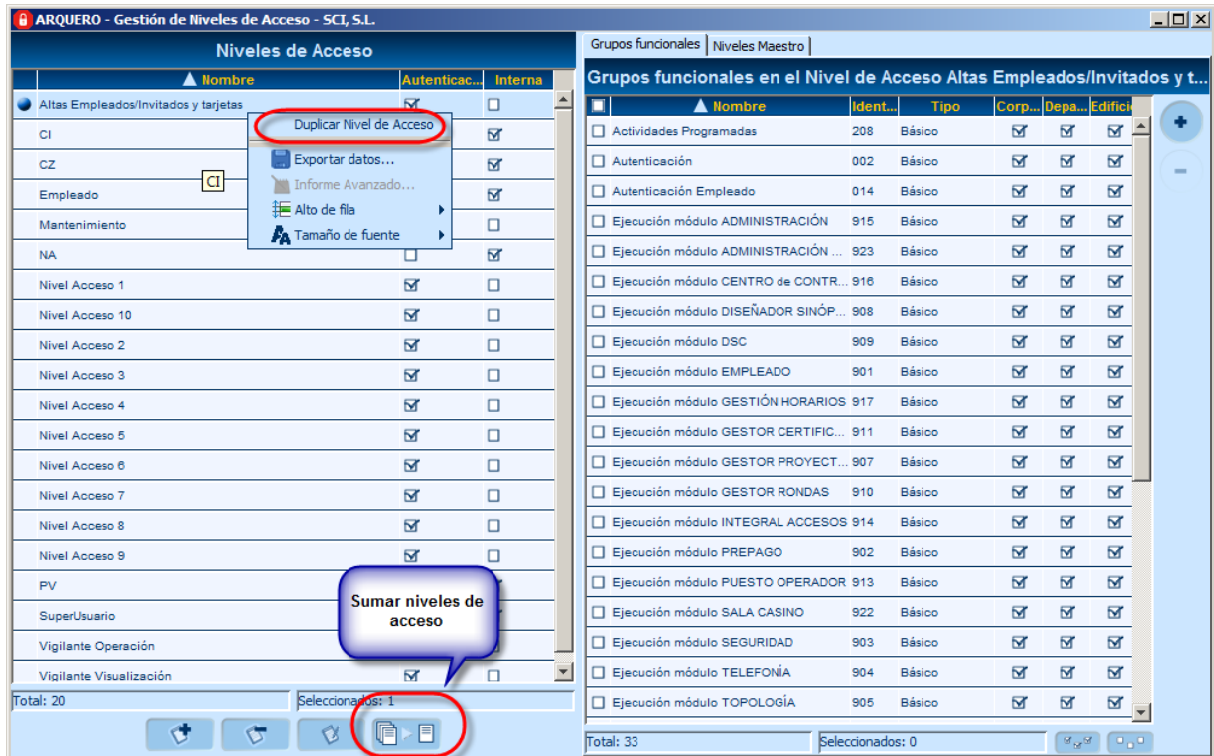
ARQUERO - Gestión de Niveles de Acceso - SCI, S.L.

Niveles de Acceso

| Nombre | Autenticac... | Interna |
|---|---|---|
| Altas Empleados/Invitados y tarjetas | ☑ | ☐ |
| CI | | ☑ |
| CZ | | ☑ |
| Empleado | | ☑ |
| Mantenimiento | | ☐ |
| NA | ☐ | ☑ |
| Nivel Acceso 1 | ☑ | ☐ |
| Nivel Acceso 10 | ☑ | ☐ |
| Nivel Acceso 2 | ☑ | ☐ |
| Nivel Acceso 3 | ☑ | ☐ |
| Nivel Acceso 4 | ☑ | ☐ |
| Nivel Acceso 5 | ☑ | ☐ |
| Nivel Acceso 6 | ☑ | ☐ |
| Nivel Acceso 7 | ☑ | ☐ |
| Nivel Acceso 8 | ☑ | ☐ |
| Nivel Acceso 9 | ☑ | ☐ |
| PV | | |
| SuperUsuario | | |
| Vigilante Operación | | |
| Vigilante Visualización | ☑ | ☐ |

CI

Duplicar Nivel de Acceso
Exportar datos...
Informe Avanzado...
Alto de fila
Tamaño de fuente

Sumar niveles de acceso

Total: 20
Seleccionados: 1

Grupos funcionales
Niveles Maestro

Grupos funcionales en el Nivel de Acceso Altas Empleados/Invitados y t...

| Nombre | Ident... | Tipo | Corp... | Depa... | Edifici |
|---|---|---|---|---|---|
| Actividades Programadas | 208 | Básico | ☑ | ☑ | ☑ |
| Autenticación | 002 | Básico | ☑ | ☑ | ☑ |
| Autenticación Empleado | 014 | Básico | ☑ | ☑ | ☑ |
| Ejecución módulo ADMINISTRACIÓN | 915 | Básico | ☑ | ☑ | ☑ |
| Ejecución módulo ADMINISTRACIÓN ... | 923 | Básico | ☑ | ☑ | ☑ |
| Ejecución módulo CENTRO de CONTR... | 916 | Básico | ☑ | ☑ | ☑ |
| Ejecución módulo DISEÑADOR SINÓP... | 908 | Básico | ☑ | ☑ | ☑ |
| Ejecución módulo DSC | 909 | Básico | ☑ | ☑ | ☑ |
| Ejecución módulo EMPLEADO | 901 | Básico | ☑ | ☑ | ☑ |
| Ejecución módulo GESTIÓN HORARIOS | 917 | Básico | ☑ | ☑ | ☑ |
| Ejecución módulo GESTOR CERTIFIC... | 911 | Básico | ☑ | ☑ | ☑ |
| Ejecución módulo GESTOR PROYECT... | 907 | Básico | ☑ | ☑ | ☑ |
| Ejecución módulo GESTOR RONDAS | 910 | Básico | ☑ | ☑ | ☑ |
| Ejecución módulo INTEGRAL ACCESOS | 914 | Básico | ☑ | ☑ | ☑ |
| Ejecución módulo PREPAGO | 902 | Básico | ☑ | ☑ | ☑ |
| Ejecución módulo PUESTO OPERADOR | 913 | Básico | ☑ | ☑ | ☑ |
| Ejecución módulo SALA CASINO | 922 | Básico | ☑ | ☑ | ☑ |
| Ejecución módulo SEGURIDAD | 903 | Básico | ☑ | ☑ | ☑ |
| Ejecución módulo TELEFONÍA | 904 | Básico | ☑ | ☑ | ☑ |
| Ejecución módulo TOPOLOGÍA | 905 | Básico | ☑ | ☑ | ☑ |

Total: 33
Seleccionados: 0